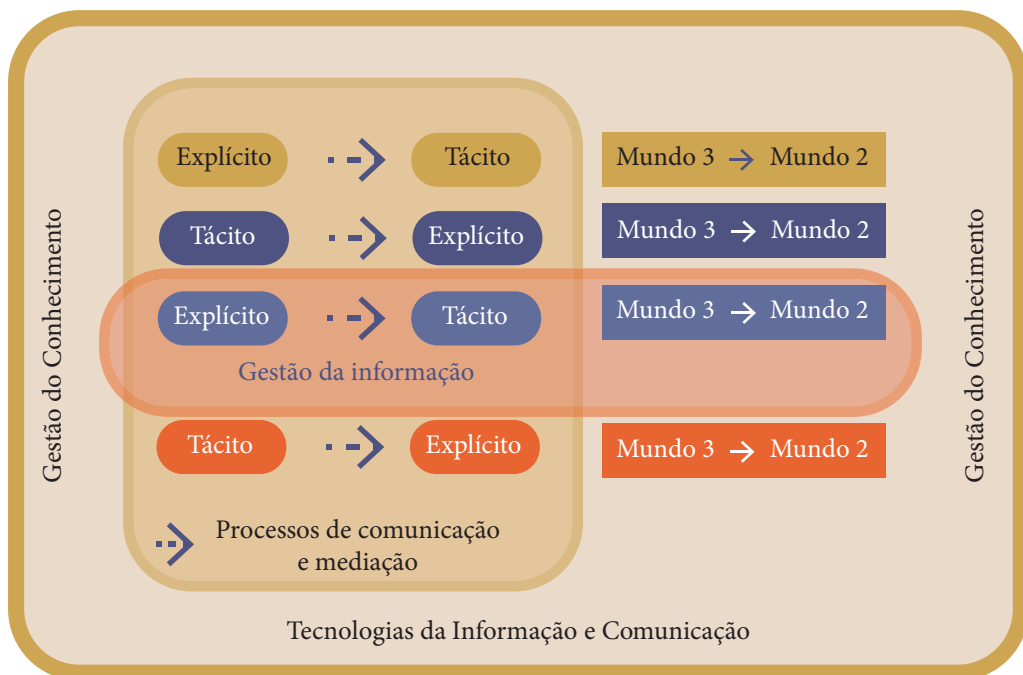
Gestão do Conhecimento

Explícito → Tácito
Tácito → Explícito
Explícito → Tácito
Gestão da informação
Tácito → Explícito

Processos de comunicação e mediação

Mundo 3 → Mundo 2
Mundo 3 → Mundo 2
Mundo 3 → Mundo 2
Mundo 3 → Mundo 2

Gestão do Conhecimento

Tecnologias da Informação e Comunicação